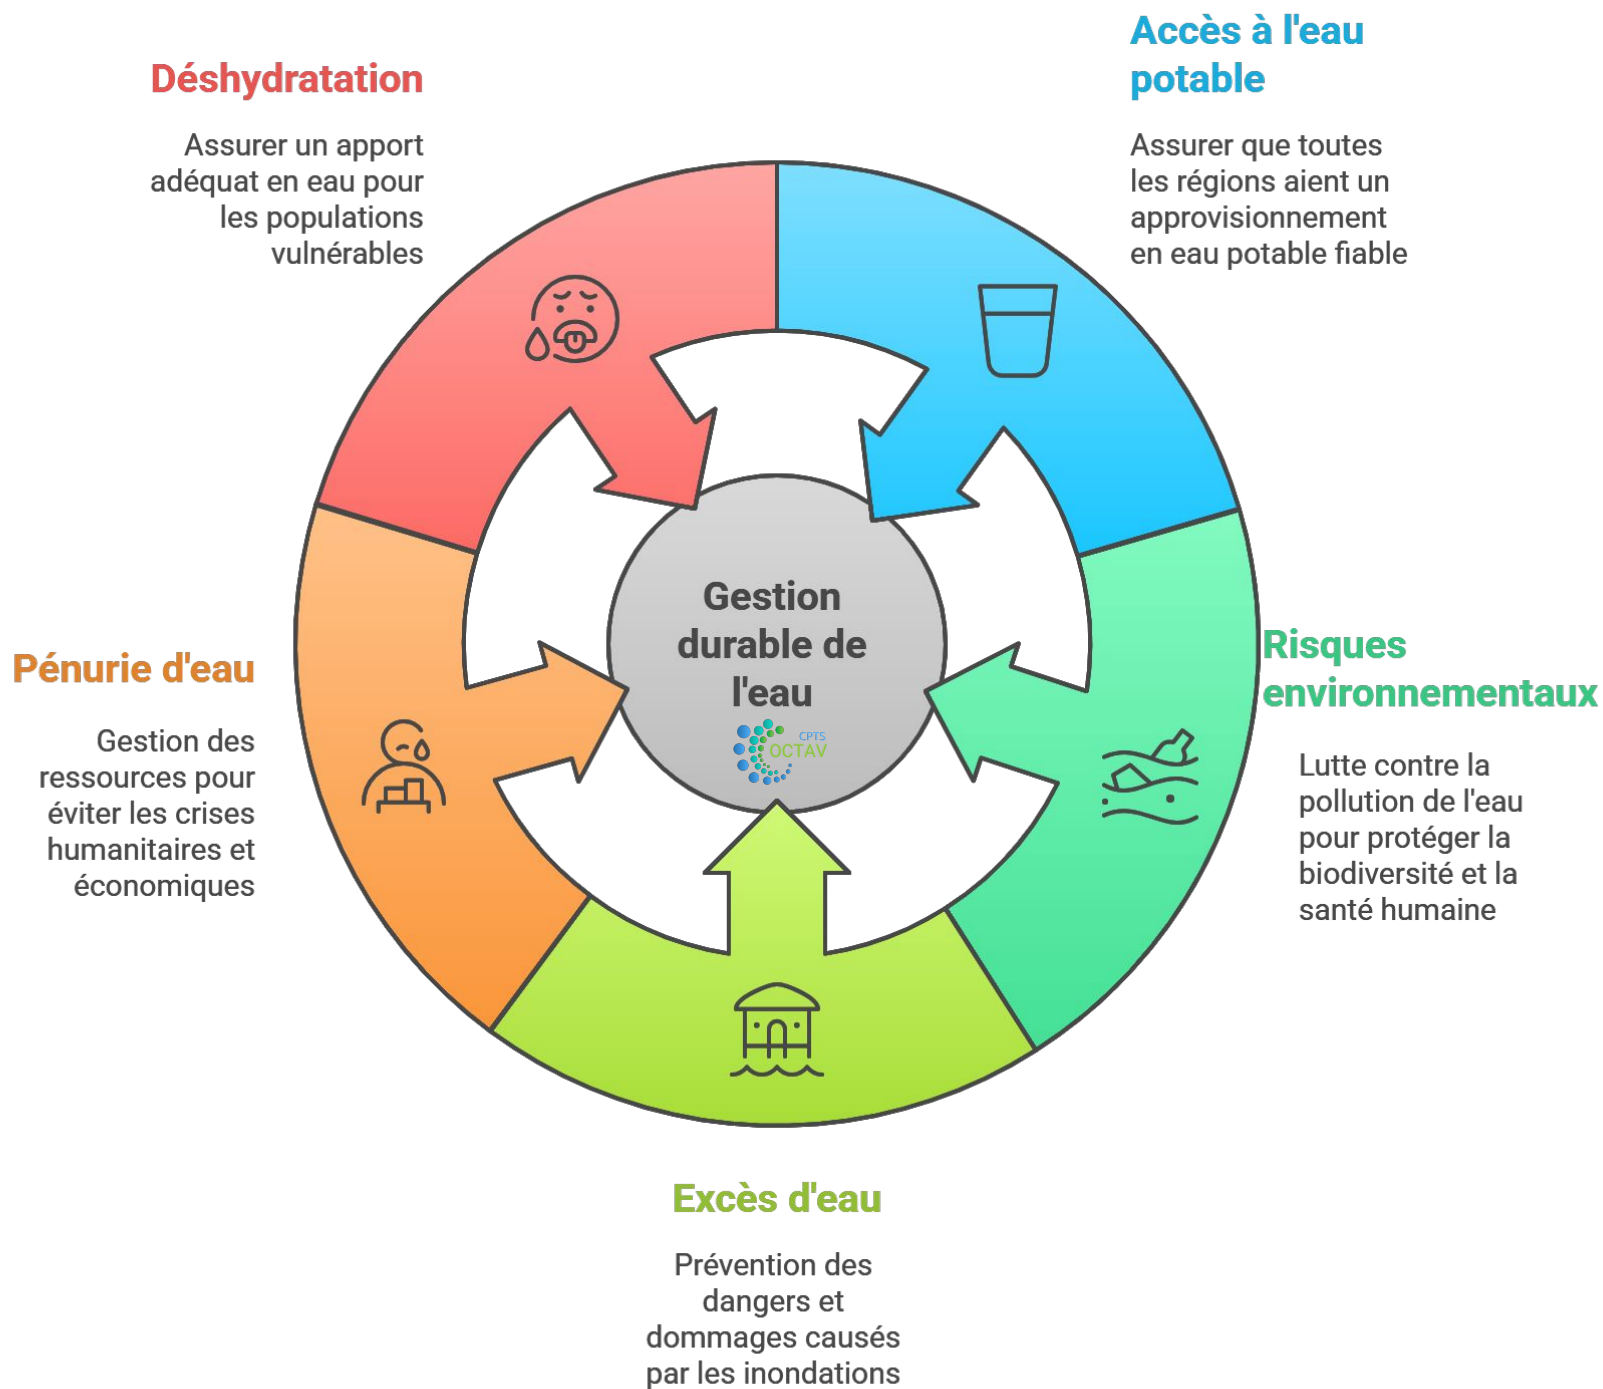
Déshydratation

Assurer un apport adéquat en eau pour les populations vulnérables

Accès à l'eau potable

Assurer que toutes les régions aient un approvisionnement en eau potable fiable

Gestion durable de l'eau

CPTS OCTAV

Pénurie d'eau

Gestion des ressources pour éviter les crises humanitaires et économiques

Risques environnementaux

Lutte contre la pollution de l'eau pour protéger la biodiversité et la santé humaine

Excès d'eau

Prévention des dangers et dommages causés par les inondations